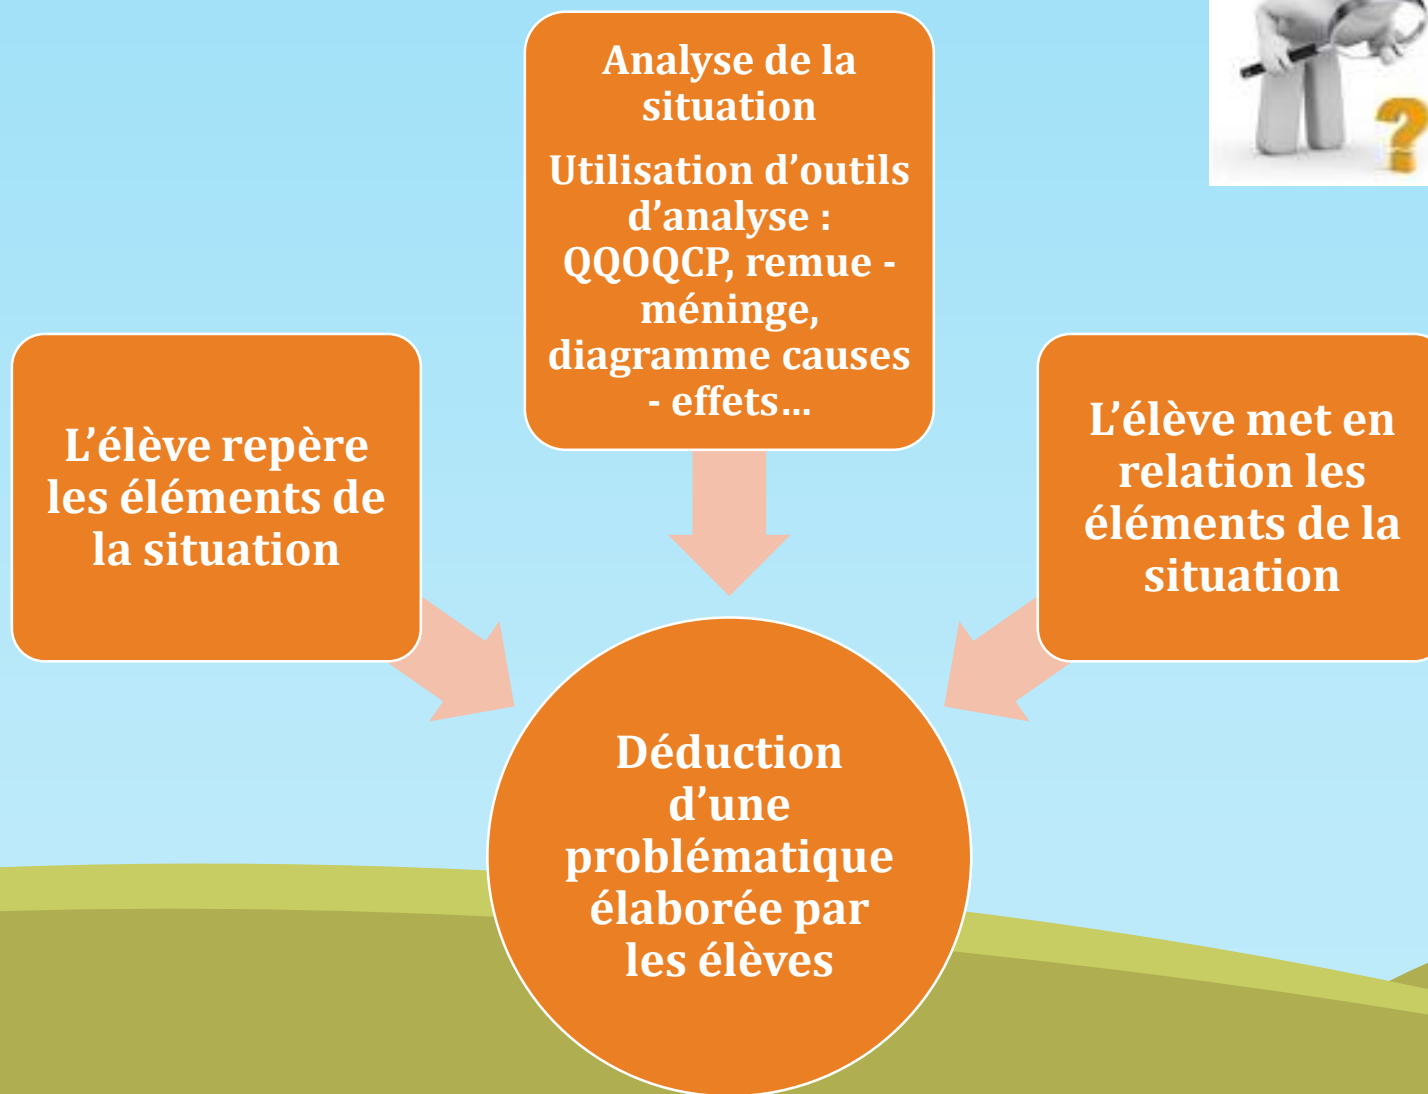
Analyse de la situation

Utilisation d’outils d’analyse : QQOQCP, remue - méninge, diagramme causes - effets…

?

L’élève repère les éléments de la situation

L’élève met en relation les éléments de la situation

Déduction d’une problématique élaborée par les élèves